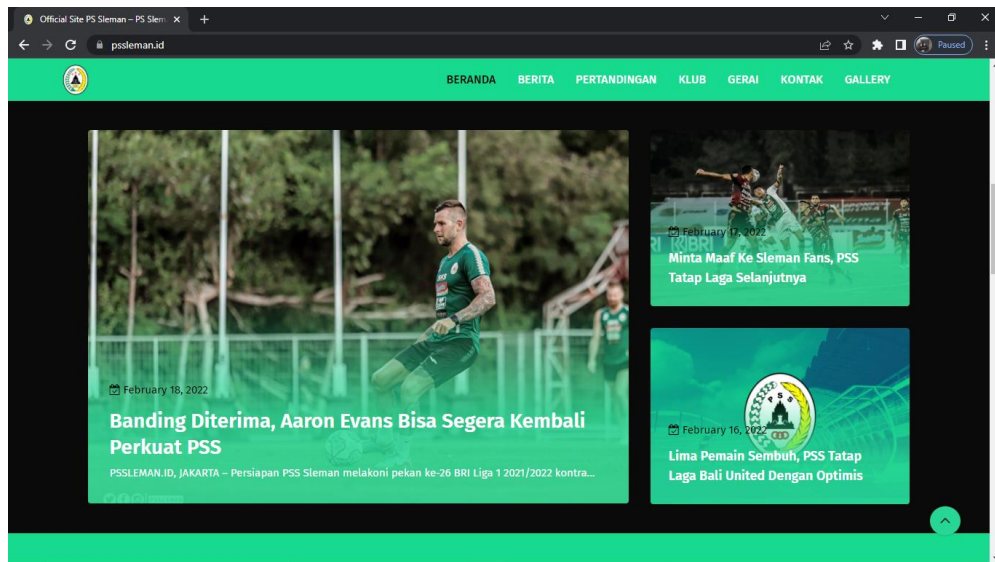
Official Site PS Sleman – PS Slem ×
+
pssleman.id
Paused
BERANDA
BERITA
PERTANDINGAN
KLUB
GERAI
KONTAK
GALLERY

February 18, 2022
Banding Diterima, Aaron Evans Bisa Segera Kembali Perkuat PSS
PSSLEMAN.ID, JAKARTA – Persiapan PSS Sleman melakoni pekan ke-26 BRI Liga 1 2021/2022 kontra...

February 17, 2022
Minta Maaf Ke Sleman Fans, PSS Tatap Laga Selanjutnya

PSS
February 16, 2022
Lima Pemain Sembuh, PSS Tatap Laga Bali United Dengan Optimis